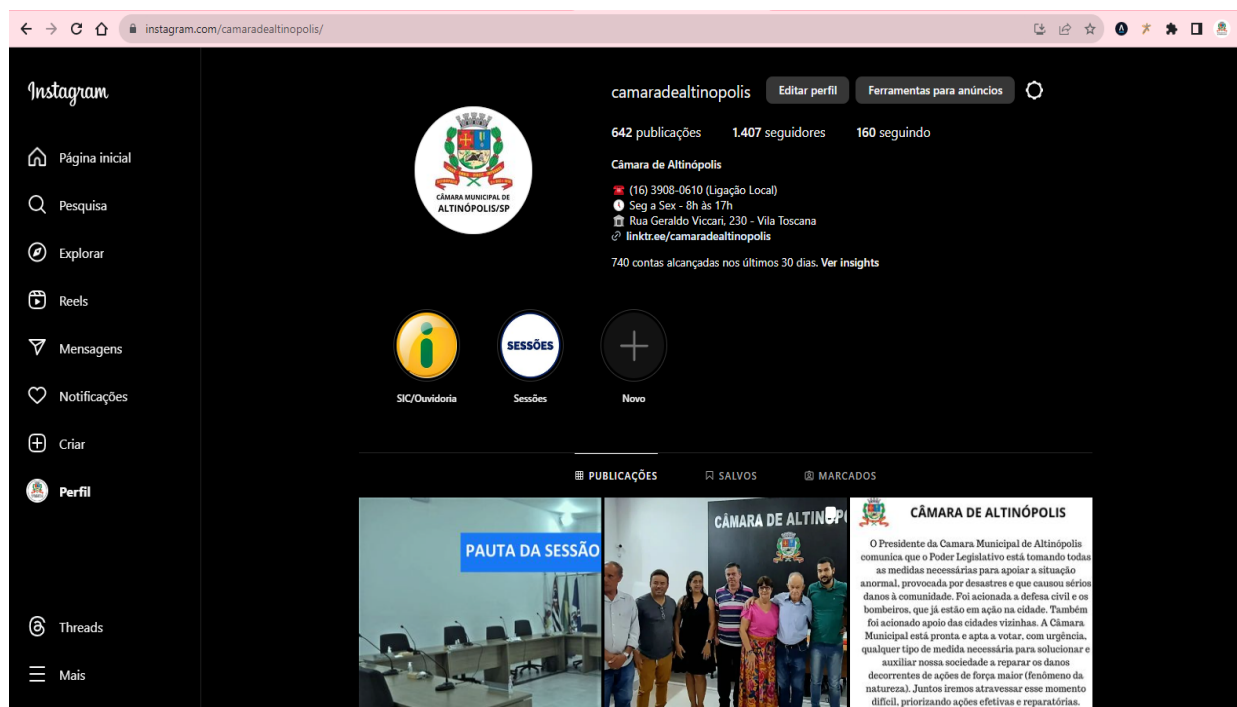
instagram.com/camaradealtinopolis/

Instagram

Página inicial
Pesquisa
Explorar
Reels
Mensagens
Notificações
Criar
Perfil
Threads
Mais

CÂMARA MUNICIPAL DE ALTINÓPOLIS/SP

camaradealtinopolis Editar perfil Ferramentas para anúncios

642 publicações 1.407 seguidores 160 seguindo

Câmara de Altinópolis
(16) 3908-0610 (Ligação Local)
Seg a Sex - 8h às 17h
Rua Geraldo Viccari, 230 - Vila Toscana
linktr.ee/camaradealtinopolis

740 contas alcançadas nos últimos 30 dias. Ver insights

SESSÕES

SIC/Ouvidoria Sessões Novo

PUBLICAÇÕES SALVOS MARCADOS

PAUTA DA SESSÃO

CÂMARA DE ALTIN

CÂMARA DE ALTINÓPOLIS

O Presidente da Camara Municipal de Altinópolis comunica que o Poder Legislativo está tomando todas as medidas necessárias para apoiar a situação anormal, provocada por desastres e que causou sérios danos à comunidade. Foi acionada a defesa civil e os bombeiros, que já estão em ação na cidade. Também foi acionado apoio das cidades vizinhas. A Câmara Municipal está pronta e apta a votar, com urgência, qualquer tipo de medida necessária para solucionar e auxiliar nossa sociedade a reparar os danos decorrentes de ações de força maior (fenômeno da natureza). Juntos iremos atravessar esse momento difícil, priorizando ações efetivas e reparatórias.